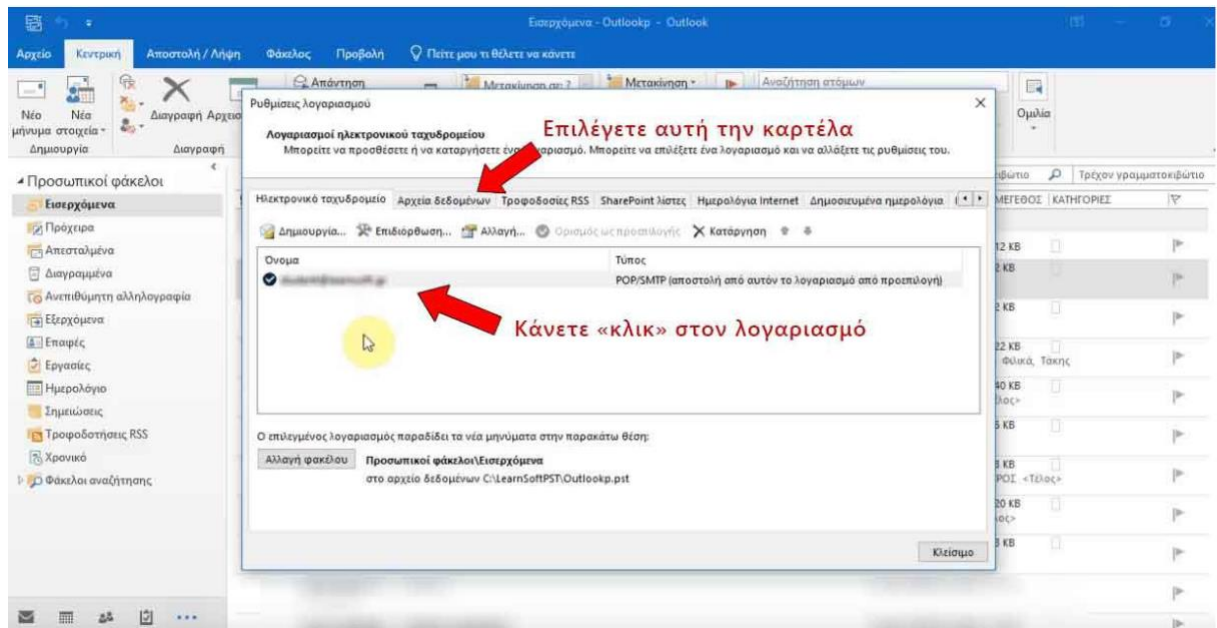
Εισερχόμενα - Outlookp - Outlook

Αρχείο Κεντρική Αποστολή / Λήψη Φάκελος Προβολή Πείτε μου τι θέλετε να κάνετε

Νέο μήνυμα Νέα στοιχεία Διαγραφή Αρχειο Δημιουργία Διαγραφή Απάντηση Μετακίνηση σε: ? Μετακίνηση Αναζήτηση ατόμων Ομιλία

Προσωπικοί φάκελοι
Εισερχόμενα
Πρόχειρα
Απεσταλμένα
Διαγραμμένα
Ανεπιθύμητη αλληλογραφία
Εξερχόμενα
Επαφές
Εργασίες
Ημερολόγιο
Σημειώσεις
Τροφοδοτήσεις RSS
Χρονικό
Φάκελοι αναζήτησης

Ρυθμίσεις λογαριασμού

Λογαριασμοί ηλεκτρονικού ταχυδρομείου
Μπορείτε να προσθέσετε ή να καταργήσετε ένα λογαριασμό. Μπορείτε να επιλέξετε ένα λογαριασμό και να αλλάξετε τις ρυθμίσεις του.

Επιλέγετε αυτή την καρτέλα

Ηλεκτρονικό ταχυδρομείο | Αρχεία δεδομένων | Τροφοδοσίες RSS | SharePoint λίστες | Ημερολόγια Internet | Δημοσιευμένα ημερολόγια

Δημιουργία... Επιδιόρθωση... Αλλαγή... Ορισμός ως προεπιλογής Κατάργηση

| Όνομα | Τύπος |
|---|---|
| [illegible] | POP/SMTP (αποστολή από αυτόν το λογαριασμό από προεπιλογή) |

Κάνετε «κλικ» στον λογαριασμό

Ο επιλεγμένος λογαριασμός παραδίδει τα νέα μηνύματα στην παρακάτω θέση:
Αλλαγή φακέλου Προσωπικοί φάκελοι\Εισερχόμενα
στο αρχείο δεδομένων C:\LearnSoftPST\Outlookp.pst

Κλείσιμο

Τρέχον γραμματοκιβώτιο
ΜΕΓΕΘΟΣ ΚΑΤΗΓΟΡΙΕΣ
12 KB
2 KB
2 KB
22 KB Φιλικά, Τάκης
40 KB
5 KB
8 KB
20 KB
3 KB